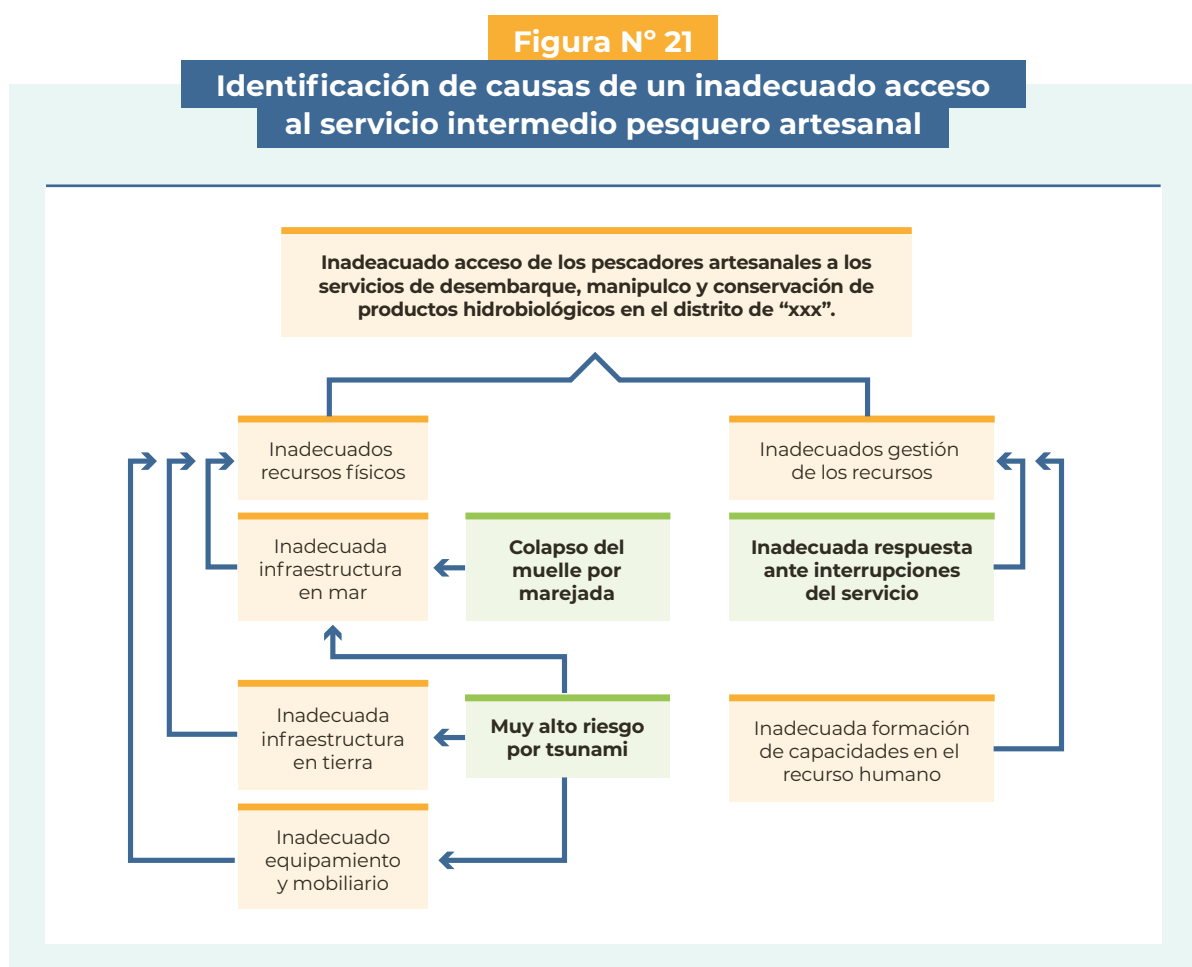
Figura N° 21

Identificación de causas de un inadecuado acceso al servicio intermedio pesquero artesanal

Inadeacuado acceso de los pescadores artesanales a los servicios de desembarque, manipulco y conservación de productos hidrobiológicos en el distrito de "xxx".

Inadecuados recursos físicos

Inadecuados gestión de los recursos

Inadecuada infraestructura en mar

Colapso del muelle por marejada

Inadecuada respuesta ante interrupciones del servicio

Inadecuada infraestructura en tierra

Muy alto riesgo por tsunami

Inadecuada formación de capacidades en el recurso humano

Inadecuado equipamiento y mobiliario